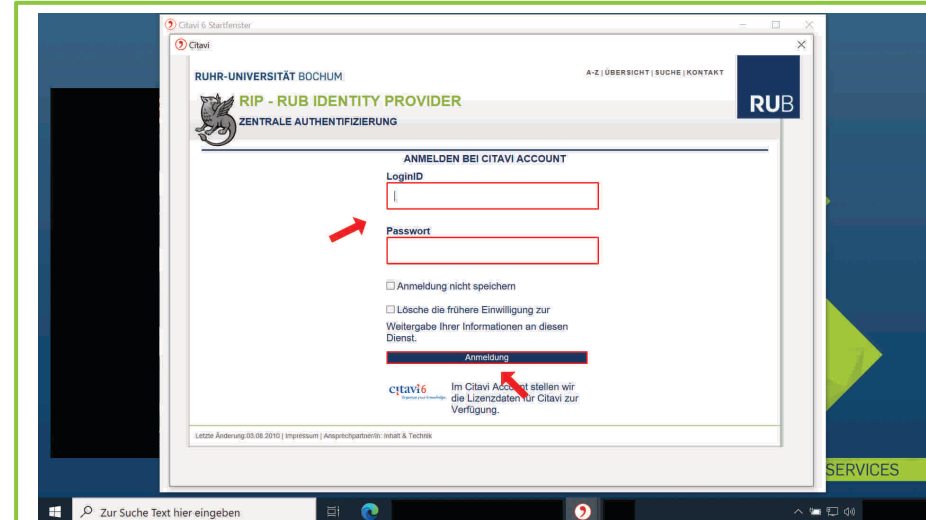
Citavi 6 Startfenster

Citavi

RUHR-UNIVERSITÄT BOCHUM

A-Z | ÜBERSICHT | SUCHE | KONTAKT

RUB

RIP - RUB IDENTITY PROVIDER

ZENTRALE AUTHENTIFIZIERUNG

ANMELDEN BEI CITAVI ACCOUNT

LoginID

Passwort

Anmeldung nicht speichern

Lösche die frühere Einwilligung zur Weitergabe Ihrer Informationen an diesen Dienst.

Anmeldung

citavi6

Im Citavi Account stellen wir die Lizenzdaten für Citavi zur Verfügung.

Letzte Änderung:03.08.2010 | Impressum | Ansprechpartner/in: Inhalt & Technik

SERVICES

Zur Suche Text hier eingeben